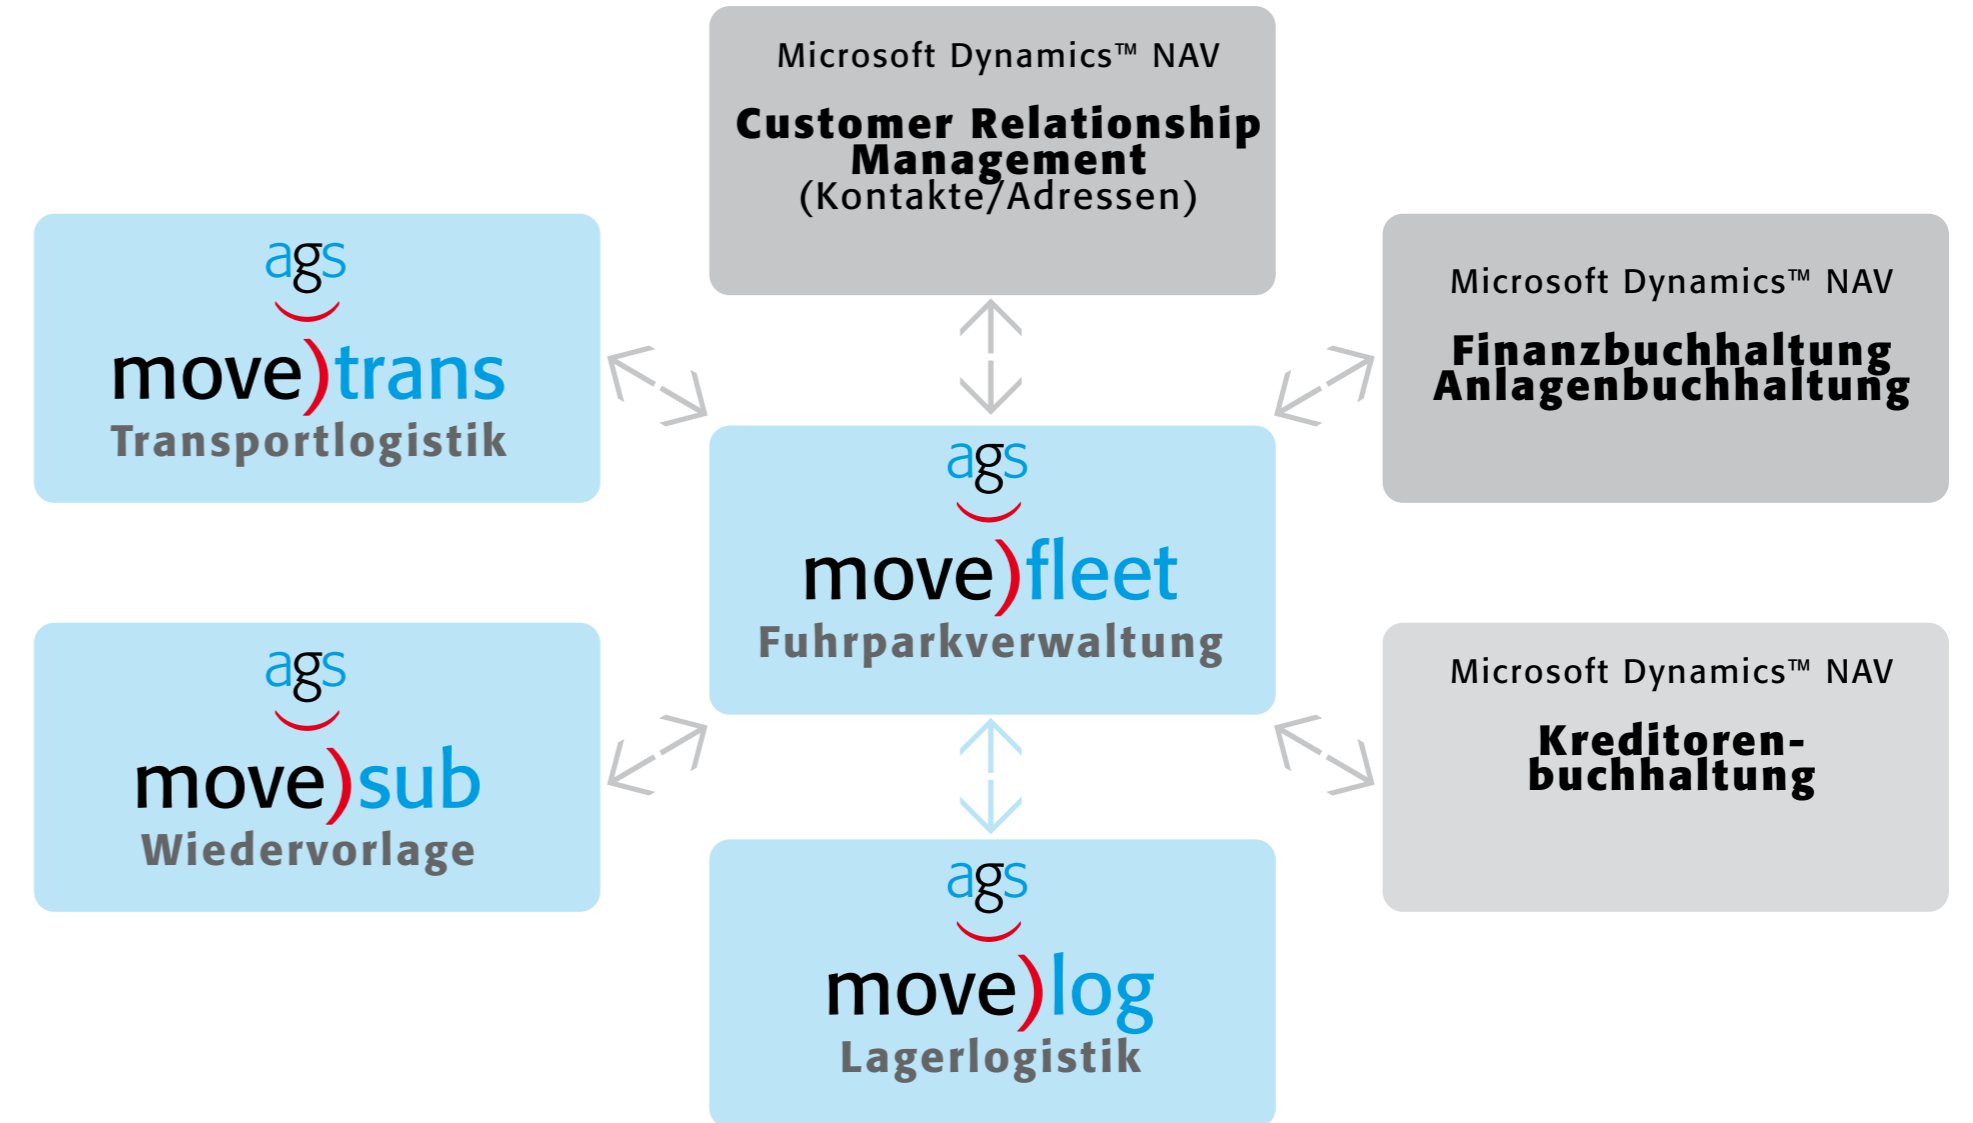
Microsoft Dynamics™ NAV

Customer Relationship Management
(Kontakte/Adressen)

ags
move)trans
Transportlogistik

Microsoft Dynamics™ NAV

Finanzbuchhaltung
Anlagenbuchhaltung

ags
move)fleet
Fuhrparkverwaltung

ags
move)sub
Wiedervorlage

Microsoft Dynamics™ NAV

Kreditorenbuchhaltung

ags
move)log
Lagerlogistik